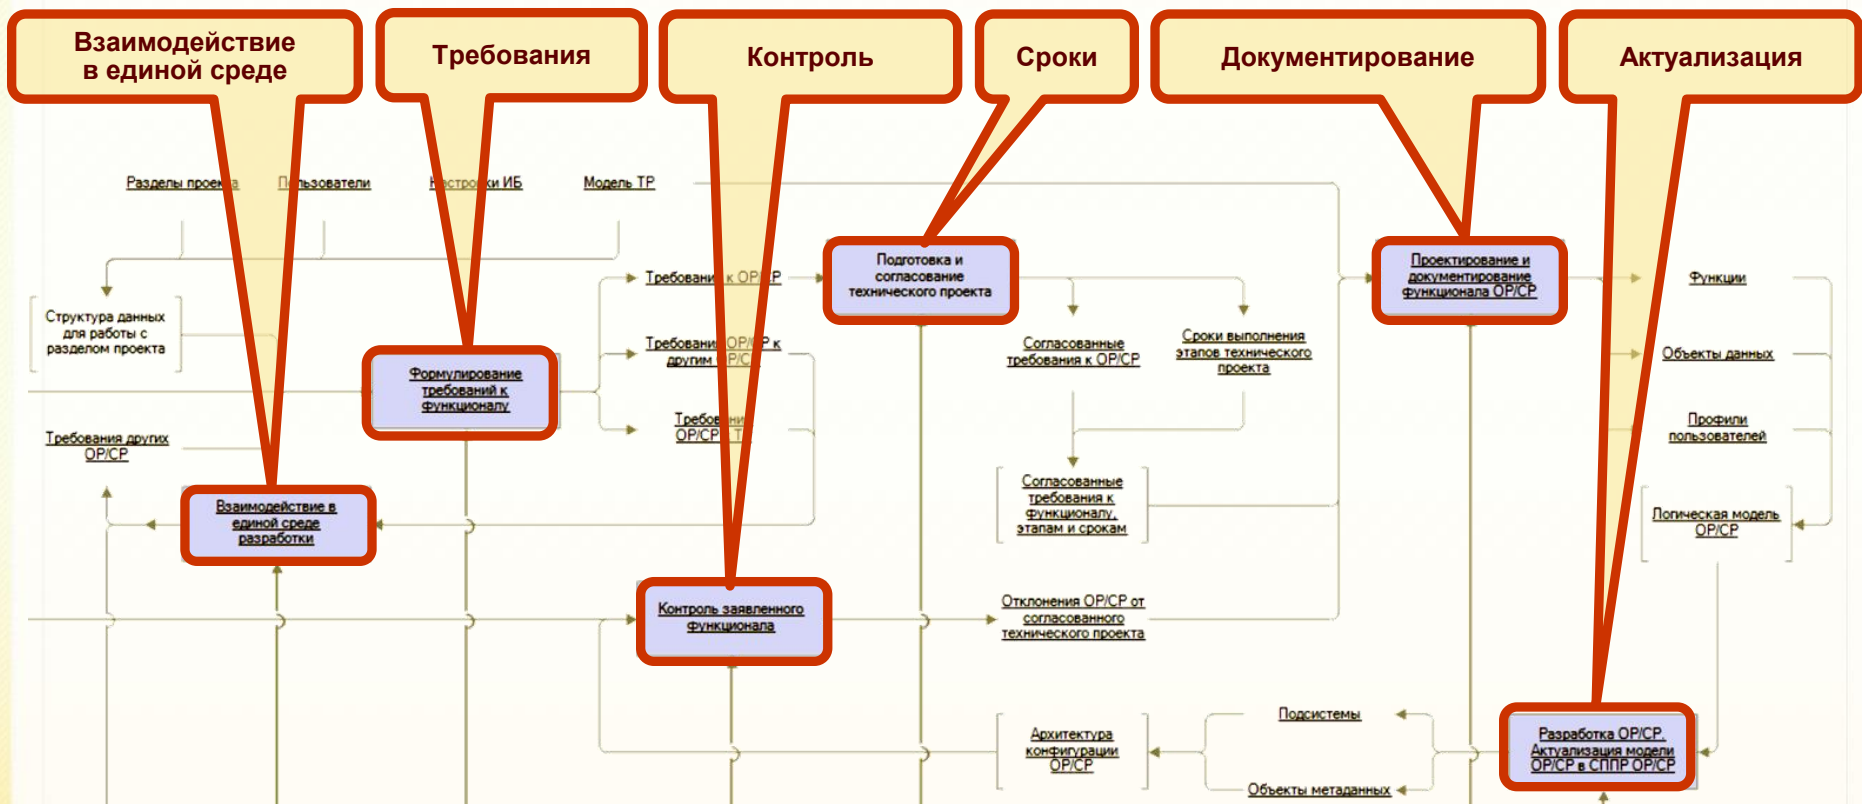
Взаимодействие в единой среде

Требования

Контроль

Сроки

Документирование

Актуализация

Разделы проек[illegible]а

П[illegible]льзователи

Н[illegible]стро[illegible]ки ИБ

Модель ТР

Структура данных для работы с разделом проекта

Формулирование требований к функционалу

Требовани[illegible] к ОР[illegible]Р

Требовани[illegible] ОР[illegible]Р к другим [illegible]Р/С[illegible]

Требо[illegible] ОР/СР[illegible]Т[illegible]

Подготовка и согласование технического проекта

Согласованные требования к ОР/СР

Сроки выполнения этапов технического проекта

Согласованные требования к функционалу, этапам и срокам

Проектирование и документирование функционала ОР/СР

Функции

Объекты данных

Профили пользователей

Логическая модель ОР/СР

Требования других ОР/СР

Взаимодействие в единой среде разработки

Контроль заявленного функционала

Отклонения ОР/СР от согласованного технического проекта

Архитектура конфигурации ОР/СР

Подсистемы

Объекты метаданных

Разработка ОР/СР. Актуализация модели ОР/СР в СППР ОР/СР